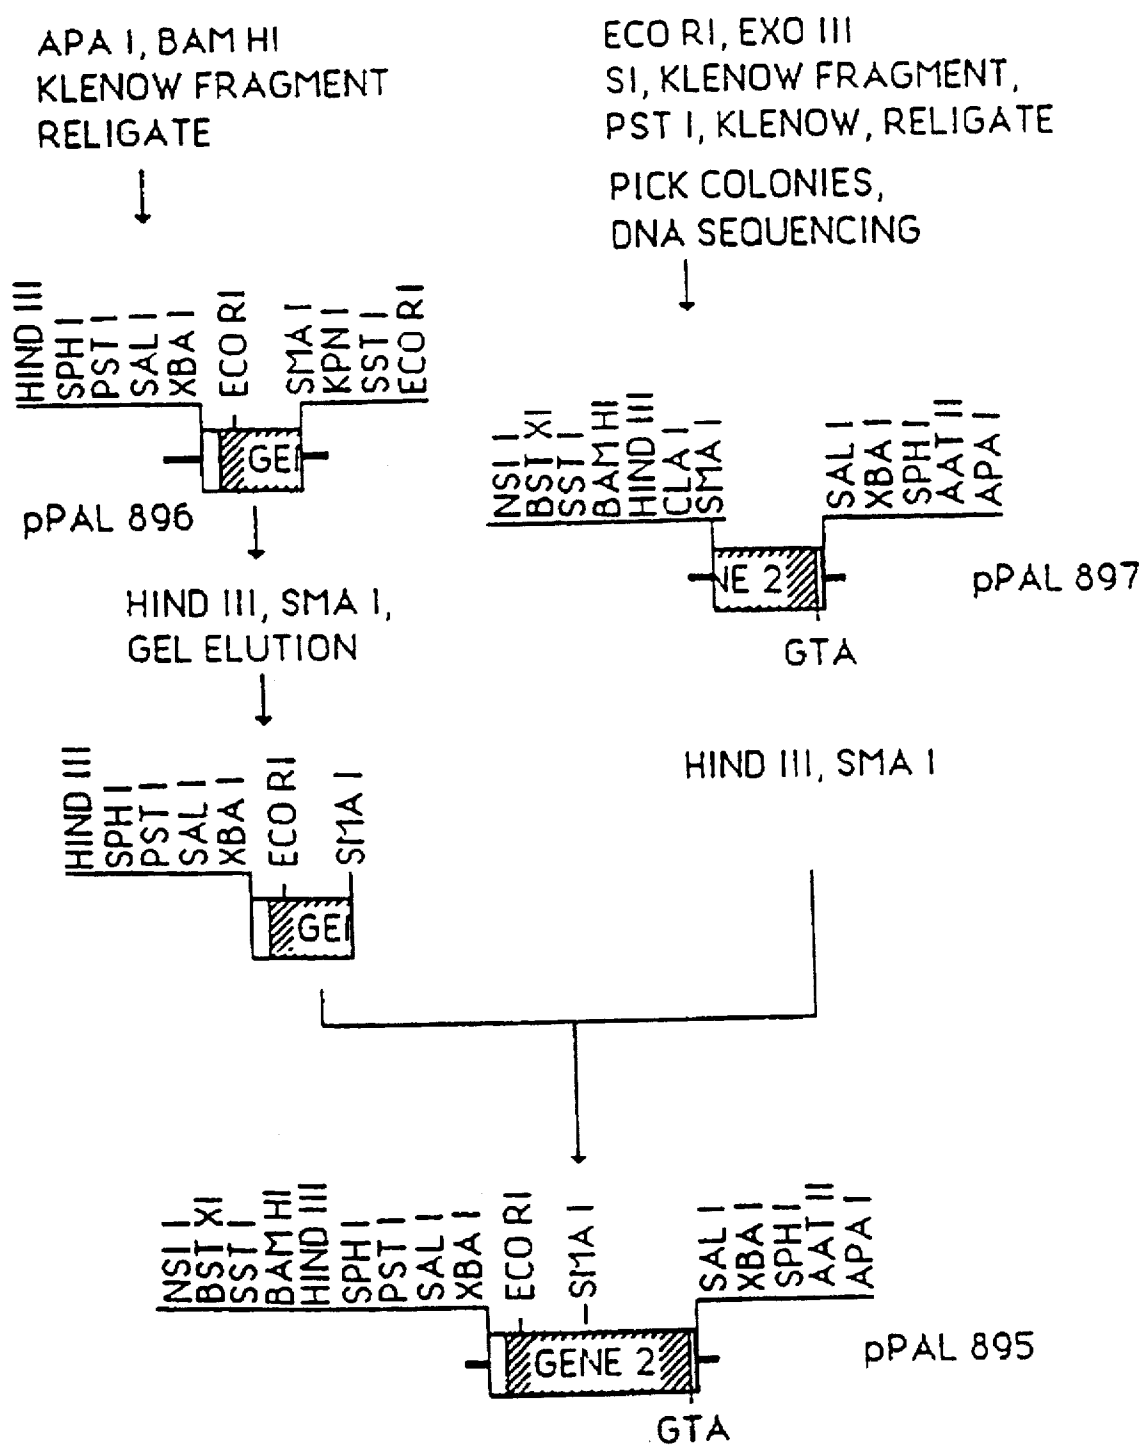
APA I, BAM HI
KLENOW FRAGMENT
RELIGATE

ECO RI, EXO III
SI, KLENOW FRAGMENT,
PST I, KLENOW, RELIGATE

PICK COLONIES,
DNA SEQUENCING

HIND III
SPH I
PST I
SAL I
XBA I
ECO RI
SMA I
KPN I
SST I
ECO RI

GE

pPAL 896

NSI I
BST XI
SST I
BAM HI
HIND III
CLA I
SMA I
SAL I
XBA I
SPH I
AAT II
APA I

NE 2

pPAL 897

GTA

HIND III, SMA I,
GEL ELUTION

HIND III, SMA I

HIND III
SPH I
PST I
SAL I
XBA I
ECO RI
SMA I

GE

NSI I
BST XI
SST I
BAM HI
HIND III
SPH I
PST I
SAL I
XBA I
ECO RI
SMA I
SAL I
XBA I
SPH I
AAT II
APA I

GENE 2

pPAL 895

GTA